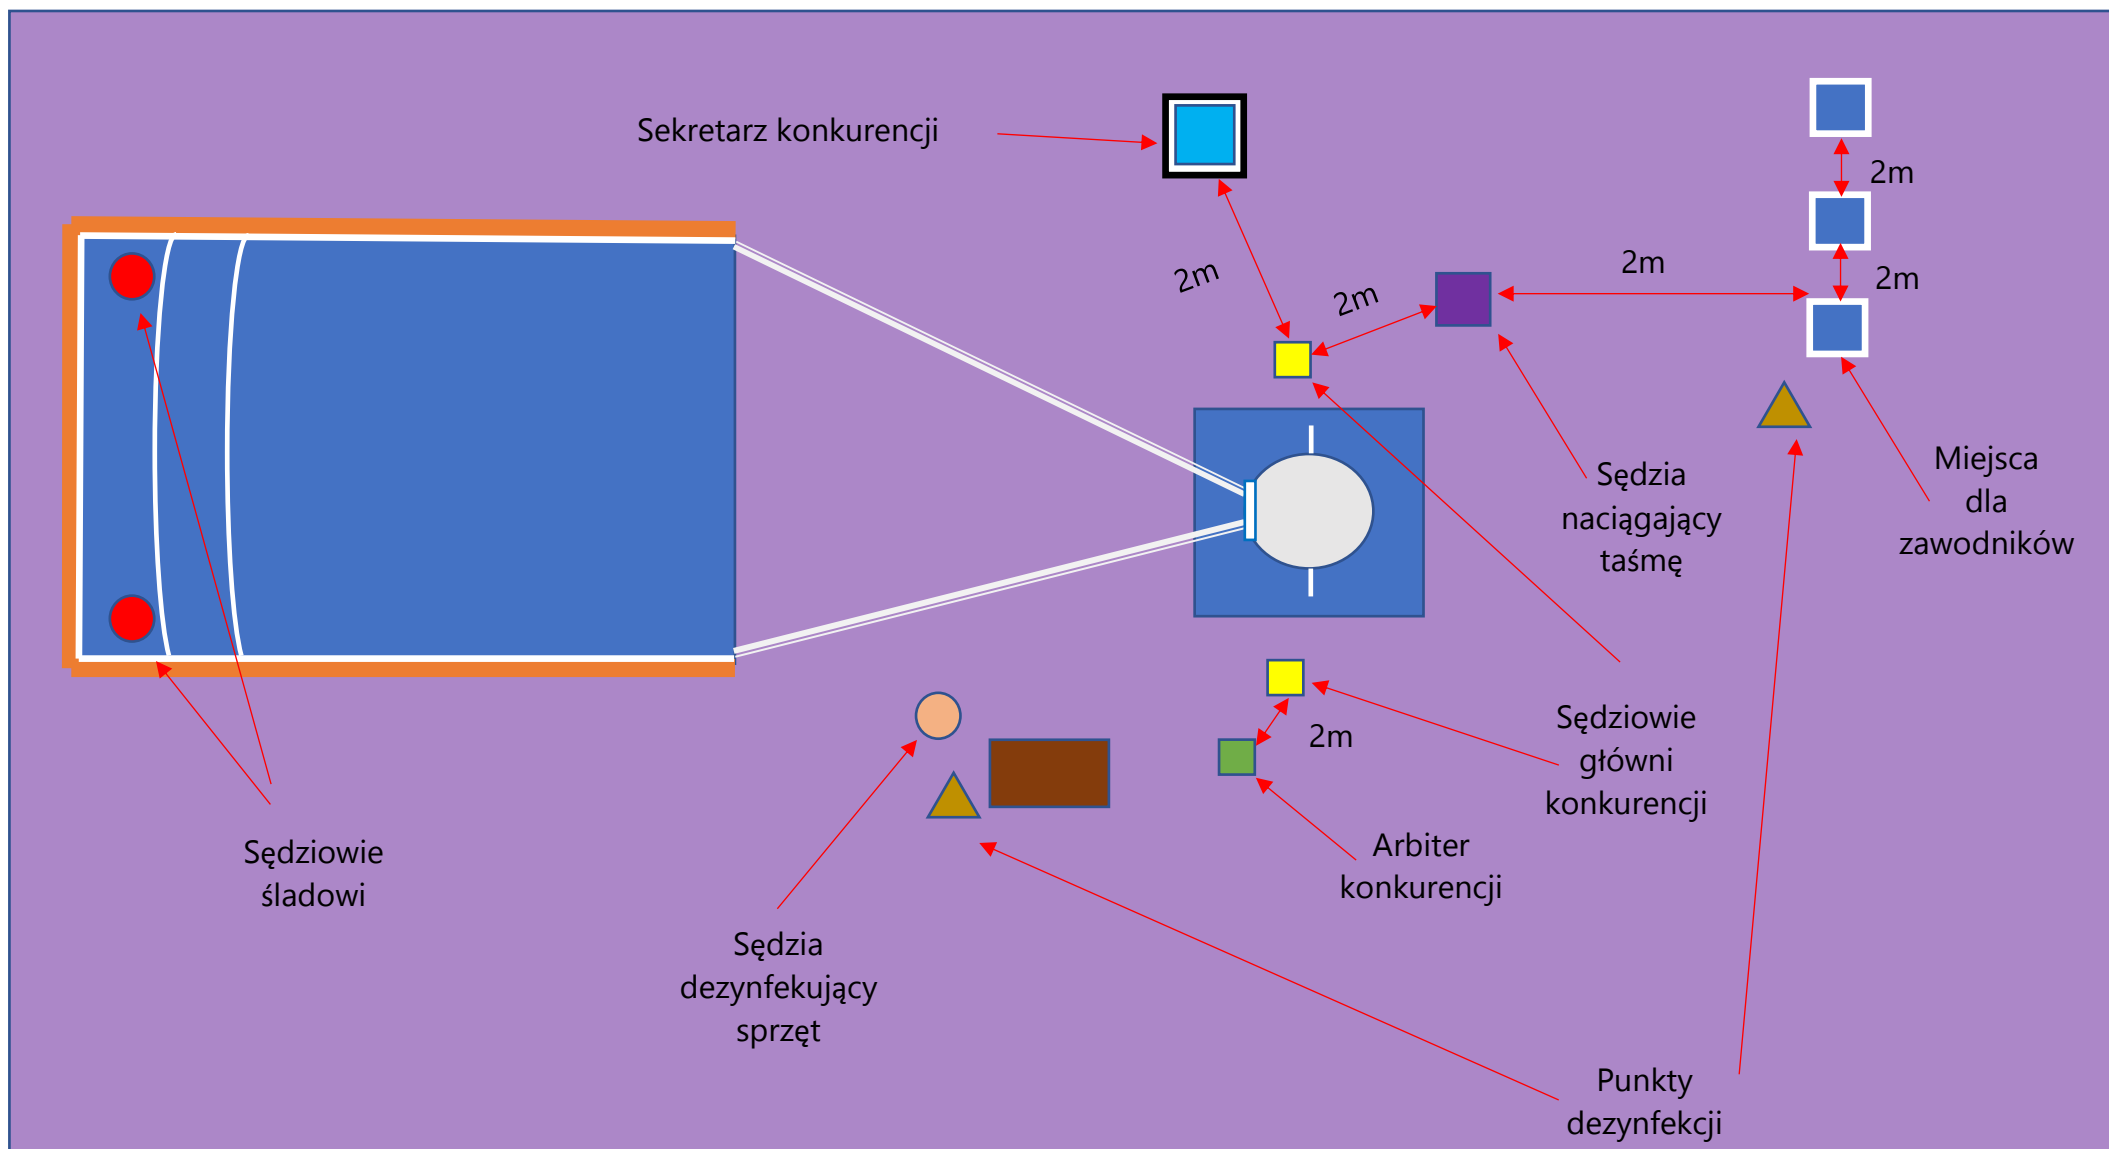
Sekretarz konkurencji

2m

2m

2m

2m

2m

Sędzia naciągający taśmę

Miejsca dla zawodników

Sędziowie główni konkurencji

2m

Arbiter konkurencji

Sędziowie śladowi

Sędzia dezynfekujący sprzęt

Punkty dezynfekcji